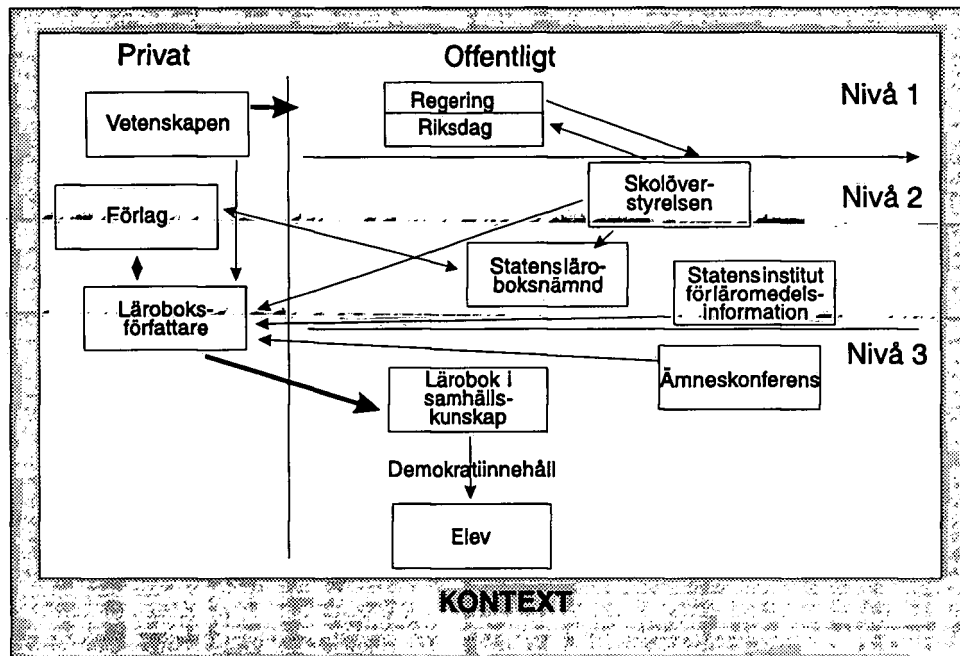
Privat

Offentligt

Regering

Riksdag

Nivå 1

Vetenskapen

Skolöverstyrelsen

Nivå 2

Förlag

Statensläroboksnämnd

Statensinstitut förläromedelsinformation

Läroboksförfattare

Nivå 3

Ämneskonferens

Lärobok i samhällskunskap

Demokratiinnehåll

Elev

KONTEXT